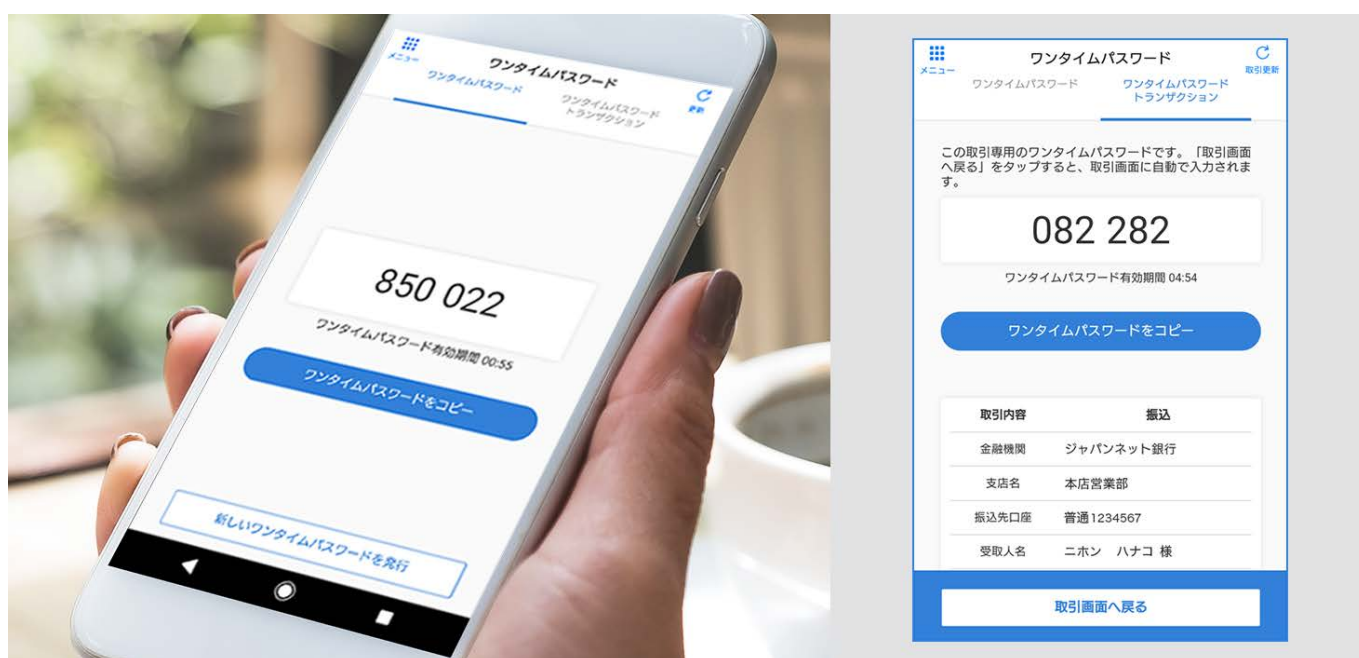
メニュー
ワンタイムパスワード
ワンタイムパスワード
ワンタイムパスワード トランザクション
更新

850 022

ワンタイムパスワード有効期間 00:55

ワンタイムパスワードをコピー

新しいワンタイムパスワードを発行

メニュー
ワンタイムパスワード
取引更新
ワンタイムパスワード
ワンタイムパスワード トランザクション

この取引専用のワンタイムパスワードです。「取引画面へ戻る」をタップすると、取引画面に自動で入力されます。

082 282

ワンタイムパスワード有効期間 04:54

ワンタイムパスワードをコピー

| 取引内容 | 振込 |
|---|---|
| 金融機関 | ジャパンネット銀行 |
| 支店名 | 本店営業部 |
| 振込先口座 | 普通1234567 |
| 受取人名 | ニホン　ハナコ 様 |

取引画面へ戻る